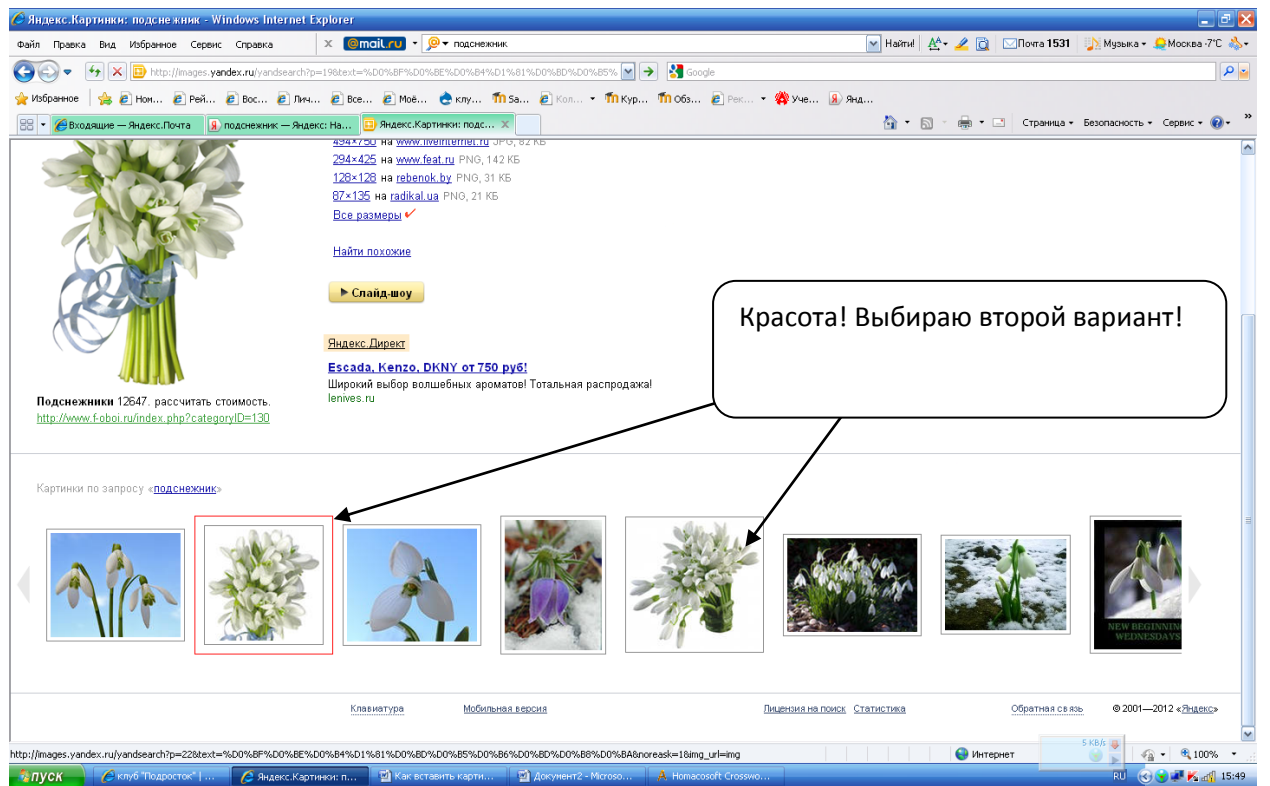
Яндекс.Картинки: подснежник - Windows Internet Explorer

Файл Правка Вид Избранное Сервис Справка

@mail.ru подснежник Найти! Почта 1531 Музыка Москва -7°C

http://images.yandex.ru/yandsearch?p=19&text=%D0%BF%D0%BE%D0%B4%D1%81%D0%BD%D0%B5% Google

Избранное Ном... Рей... Вос... Лич... Все... Моё... клу... Sa... Кол... Кур... Обз... Рек... Уче... Янд...

Входящие — Яндекс.Почта | подснежник — Яндекс: На... | Яндекс.Картинки: подс...

Страница Безопасность Сервис

494×750 на www.liveinternet.ru JPG, 82 КБ
294×425 на www.feat.ru PNG, 142 КБ
128×128 на rebenok.by PNG, 31 КБ
87×135 на radikal.ua PNG, 21 КБ
Все размеры

Найти похожие

Слайд-шоу

Красота! Выбираю второй вариант!

Яндекс.Директ

Escada, Kenzo, DKNY от 750 руб!
Широкий выбор волшебных ароматов! Тотальная распродажа!
lenives.ru

Подснежники 12647. рассчитать стоимость.
http://www.f-oboi.ru/index.php?categoryID=130

Картинки по запросу «подснежник»

NEW BEGINNINGS WEDNESDAYS

Клавиатура Мобильная версия Лицензия на поиск Статистика Обратная связь © 2001—2012 «Яндекс»

http://images.yandex.ru/yandsearch?p=22&text=%D0%BF%D0%BE%D0%B4%D1%81%D0%BD%D0%B5%D0%B6%D0%BD%D0%B8%D0%BA&noreask=1&img_url=img

5 KB/s Интернет 100%

пуск клуб "Подросток" | ... Яндекс.Картинки: п... Как вставить картин... Документ2 - Microso... Homacosoft Crosswo... RU 15:49